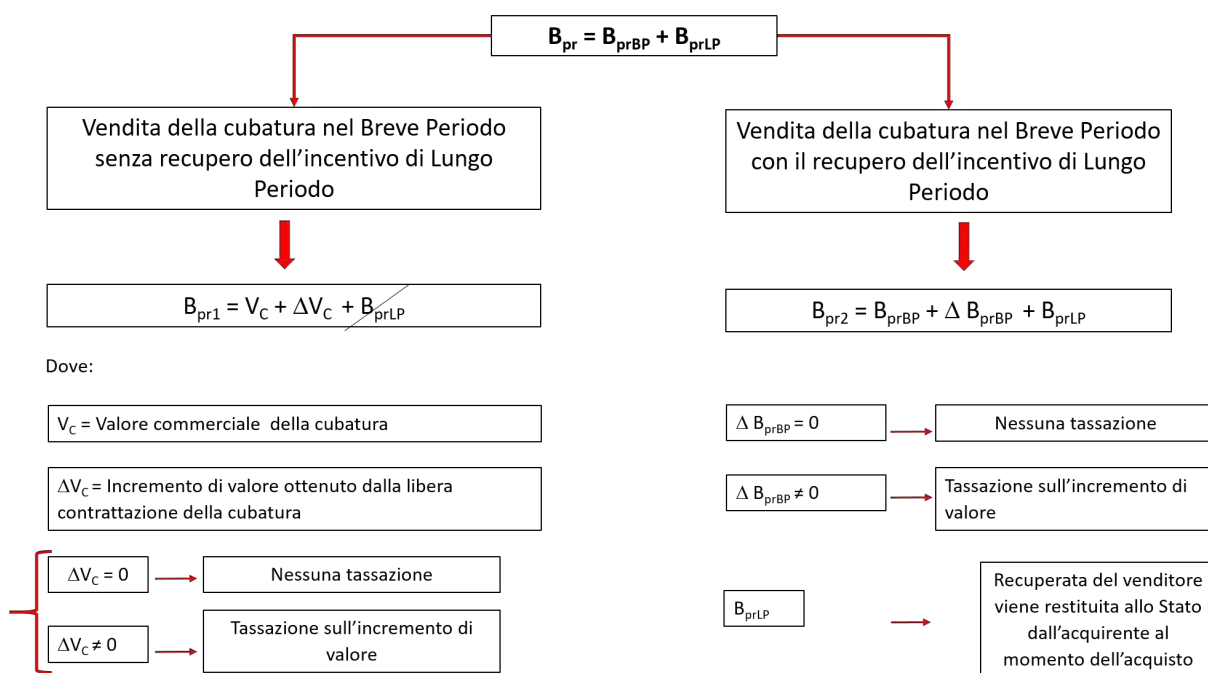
$B_{pr} = B_{prBP} + B_{prLP}$

Vendita della cubatura nel Breve Periodo senza recupero dell'incentivo di Lungo Periodo

$B_{pr1} = V_C + \Delta V_C + B_{prLP}$

Dove:

$V_C$ = Valore commerciale della cubatura

$\Delta V_C$ = Incremento di valore ottenuto dalla libera contrattazione della cubatura

$\Delta V_C = 0$

Nessuna tassazione

$\Delta V_C \neq 0$

Tassazione sull'incremento di valore

Vendita della cubatura nel Breve Periodo con il recupero dell'incentivo di Lungo Periodo

$B_{pr2} = B_{prBP} + \Delta B_{prBP} + B_{prLP}$

$\Delta B_{prBP} = 0$

Nessuna tassazione

$\Delta B_{prBP} \neq 0$

Tassazione sull'incremento di valore

$B_{prLP}$

Recuperata del venditore viene restituita allo Stato dall'acquirente al momento dell'acquisto